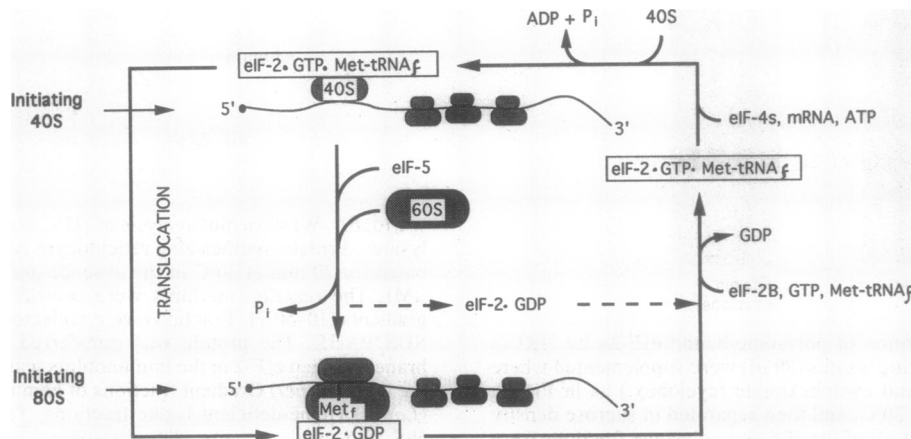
ADP + $P_i$

40S

eIF-2• GTP• Met-tRNA$_f$

Initiating 40S

40S

5'

3'

eIF-4s, mRNA, ATP

eIF-2 • GTP• Met-tRNA$_f$

TRANSLOCATION

eIF-5

60S

GDP

$P_i$

eIF-2• GDP

eIF-2B, GTP, Met-tRNA$_f$

Initiating 80S

5'

Met$_f$

3'

eIF-2 • GDP